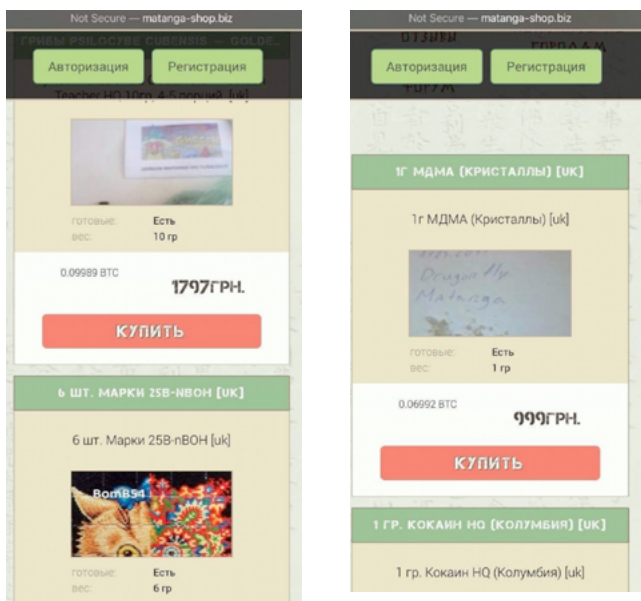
Not Secure — matanga-shop.biz

ГРИБЫ PSILOCYBE CUBENSIS — GOLDE...

Авторизация

Регистрация

Teacher HQ 10гр. 4-5 порций [uk]

готовые: Есть

вес: 10 гр

0.09989 BTC

1797ГРН.

КУПИТЬ

6 ШТ. МАРКИ 25B-NBOH [UK]

6 шт. Марки 25B-nBOH [uk]

BomB54

готовые: Есть

вес: 6 гр

Not Secure — matanga-shop.biz

ОТЗЫВЫ

ГОРОДАМ

Авторизация

Регистрация

1Г МДМА (КРИСТАЛЛЫ) [UK]

1г МДМА (Кристаллы) [uk]

Dragonfly Matanga

готовые: Есть

вес: 1 гр

0.06992 BTC

999ГРН.

КУПИТЬ

1 ГР. КОКАИН HQ (КОЛУМБИЯ) [UK]

1 гр. Кокаин HQ (Колумбия) [uk]